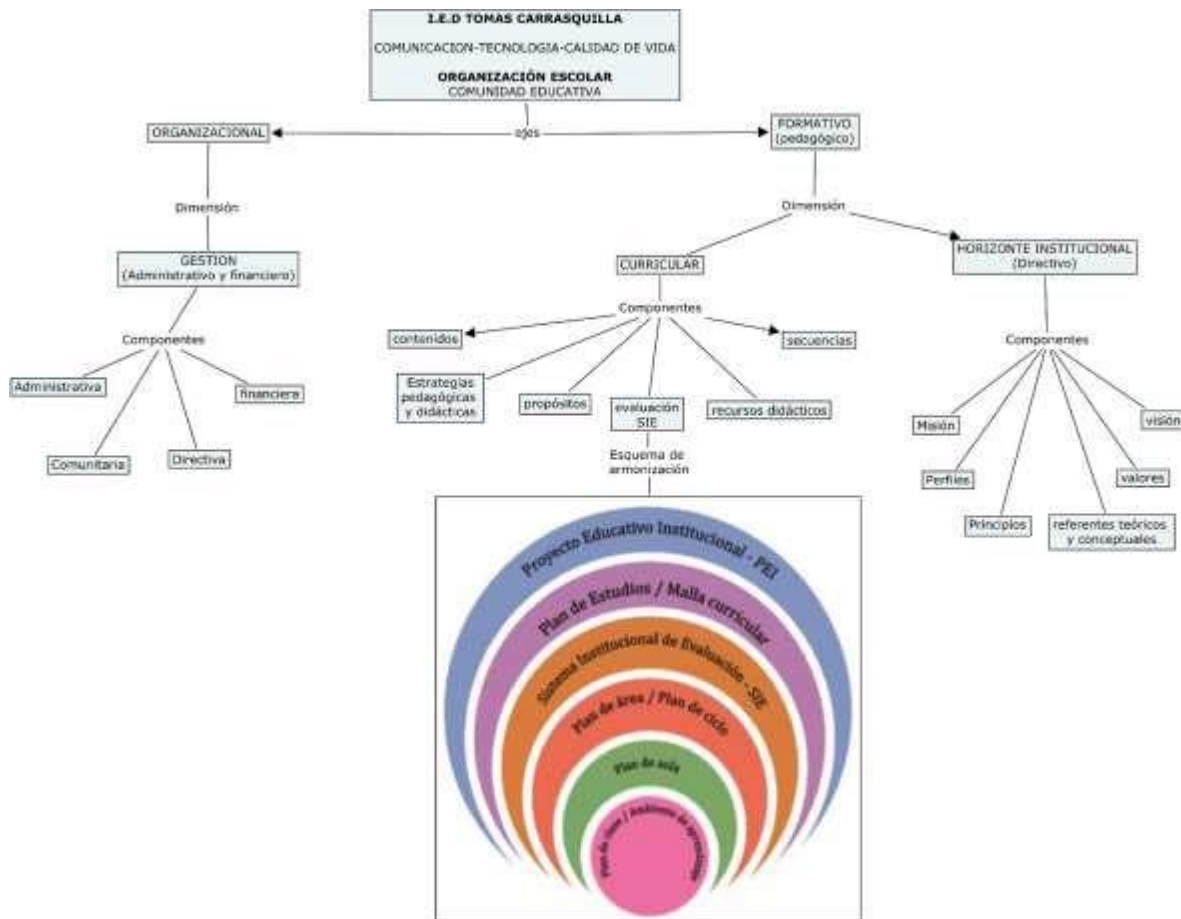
I.E.D TOMAS CARRASQUILLA

COMUNICACION-TECNOLOGIA-CALIDAD DE VIDA

ORGANIZACIÓN ESCOLAR
COMUNIDAD EDUCATIVA

ORGANIZACIONAL

ejes

FORMATIVO (pedagógico)

Dimensión

GESTION (Administrativo y financiero)

Componentes

Administrativa

financiera

Comunitaria

Directiva

Dimensión

CURRICULAR

HORIZONTE INSTITUCIONAL (Directivo)

Componentes

contenidos

secuencias

Estrategias pedagógicas y didácticas

propósitos

evaluación SIE

recursos didácticos

Esquema de armonización

Componentes

Misión

visión

Perfiles

valores

Principios

referentes teóricos y conceptuales

Proyecto Educativo Institucional - PEI

Plan de Estudios / Malla curricular

Sistema Institucional de Evaluación - SIE

Plan de área / Plan de ciclo

Plan de aula

Plan de clase / Ambiente de aprendizaje